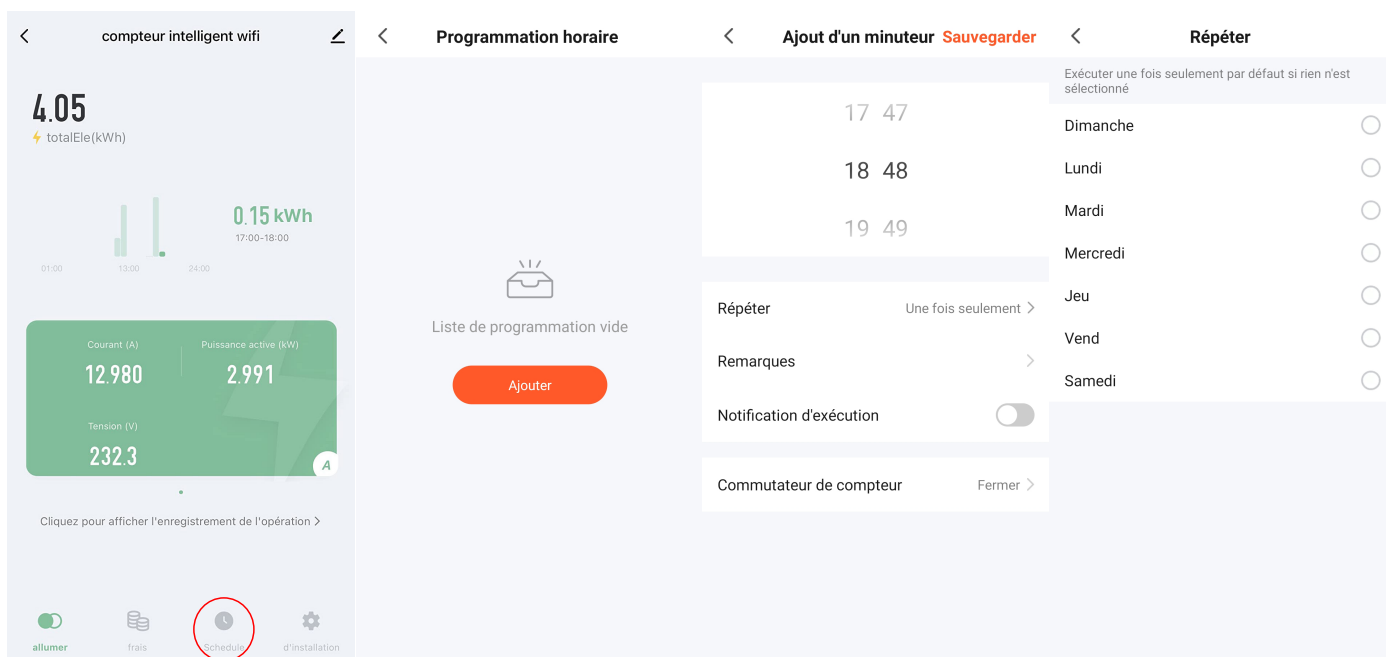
compteur intelligent wifi

4.05
totalEle(kWh)

0.15 kWh
17:00-18:00

01:00 13:00 24:00

Courant (A)
12.980

Puissance active (kW)
2.991

Tension (V)
232.3

A

Cliquez pour afficher l'enregistrement de l'opération >

allumer
frais
Schedule
d'installation

Programmation horaire

Liste de programmation vide

Ajouter

Ajout d'un minuteur
Sauvegarder

17 47
18 48
19 49

Répéter
Une fois seulement >

Remarques >

Notification d'exécution

Commutateur de compteur
Fermer >

Répéter

Exécuter une fois seulement par défaut si rien n'est sélectionné

Dimanche
Lundi
Mardi
Mercredi
Jeu
Vend
Samedi